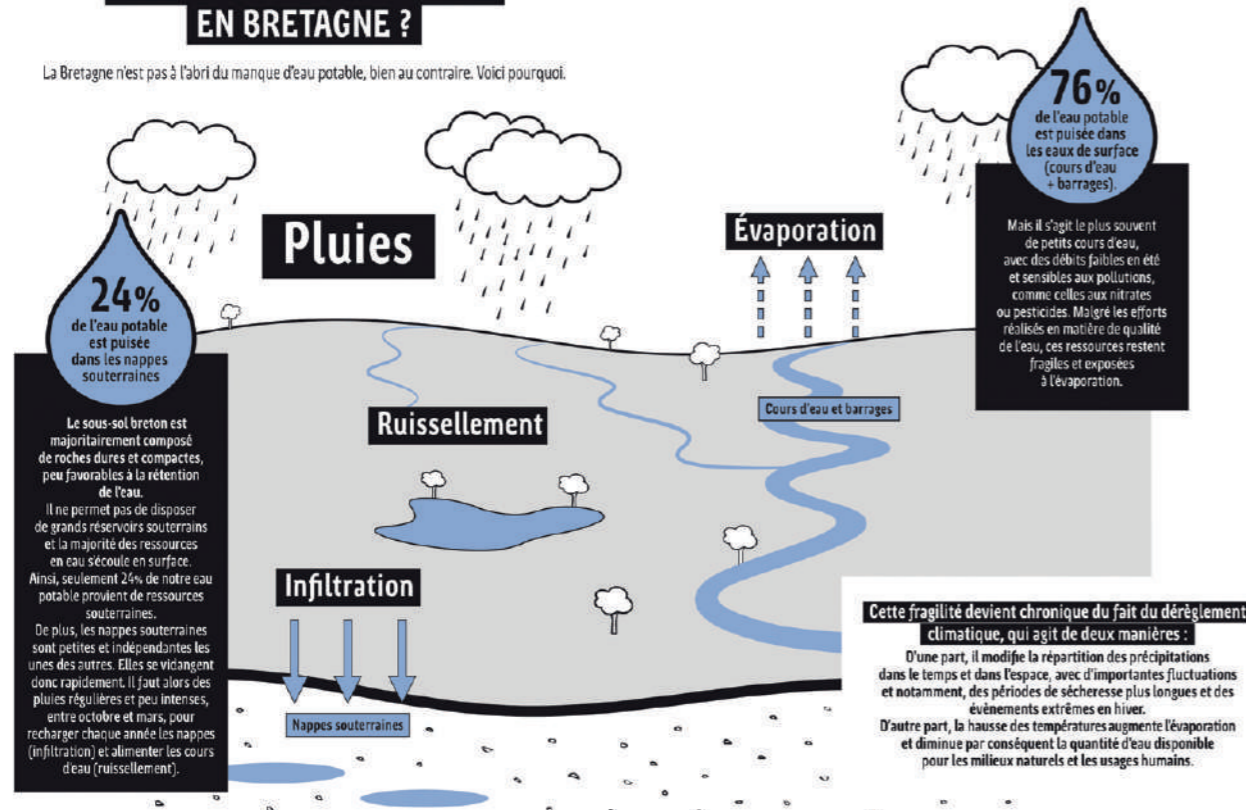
EN BRETAGNE ?

La Bretagne n'est pas à l'abri du manque d'eau potable, bien au contraire. Voici pourquoi.

76%
de l'eau potable est puisée dans les eaux de surface (cours d'eau + barrages).

Mais il s'agit le plus souvent de petits cours d'eau, avec des débits faibles en été et sensibles aux pollutions, comme celles aux nitrates ou pesticides. Malgré les efforts réalisés en matière de qualité de l'eau, ces ressources restent fragiles et exposées à l'évaporation.

Pluies

Évaporation

24%
de l'eau potable est puisée dans les nappes souterraines

Le sous-sol breton est majoritairement composé de roches dures et compactes, peu favorables à la rétention de l'eau.
Il ne permet pas de disposer de grands réservoirs souterrains et la majorité des ressources en eau sécoule en surface. Ainsi, seulement 24% de notre eau potable provient de ressources souterraines.
De plus, les nappes souterraines sont petites et indépendantes les unes des autres. Elles se vidangent donc rapidement. Il faut alors des pluies régulières et peu intenses, entre octobre et mars, pour recharger chaque année les nappes (infiltration) et alimenter les cours d'eau (ruissellement).

Ruissellement

Cours d'eau et barrages

Infiltration

Nappes souterraines

Cette fragilité devient chronique du fait du dérèglement climatique, qui agit de deux manières :

D'une part, il modifie la répartition des précipitations dans le temps et dans l'espace, avec d'importantes fluctuations et notamment, des périodes de sécheresse plus longues et des évènements extrêmes en hiver.
D'autre part, la hausse des températures augmente l'évaporation et diminue par conséquent la quantité d'eau disponible pour les milieux naturels et les usages humains.